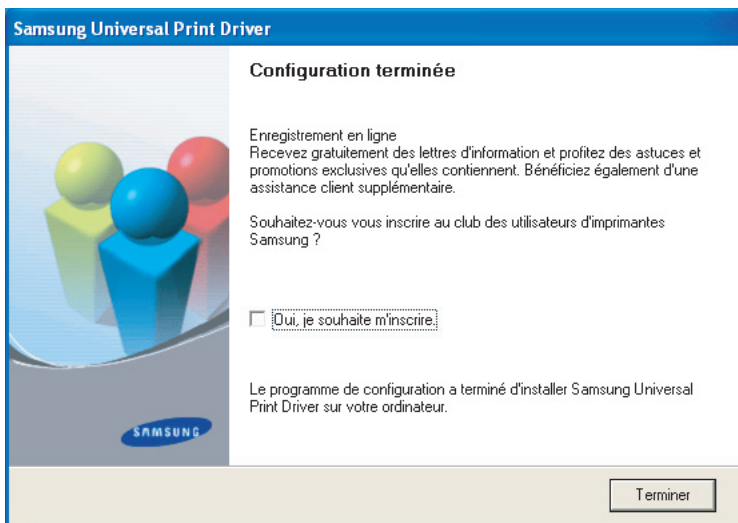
Samsung Universal Print Driver

Configuration terminée

Enregistrement en ligne
Recevez gratuitement des lettres d'information et profitez des astuces et promotions exclusives qu'elles contiennent. Bénéficiez également d'une assistance client supplémentaire.

Souhaitez-vous vous inscrire au club des utilisateurs d'imprimantes Samsung ?

Oui, je souhaite m'inscrire.

Le programme de configuration a terminé d'installer Samsung Universal Print Driver sur votre ordinateur.

SAMSUNG

Terminer